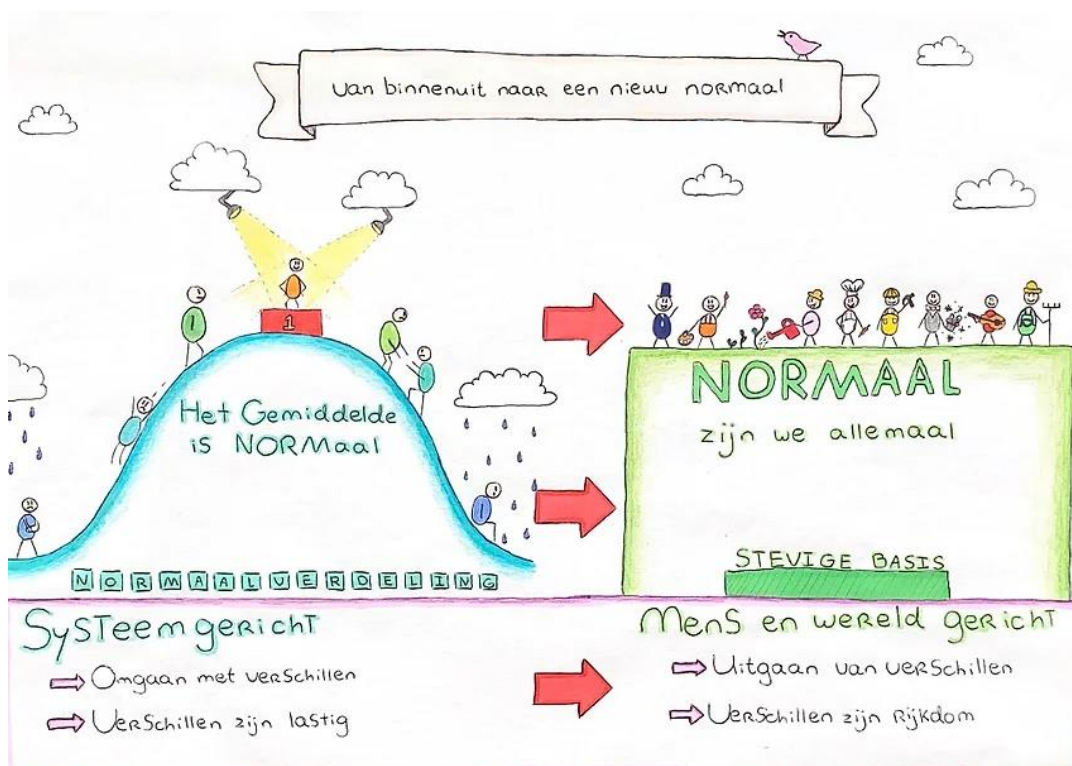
Van binnenuit naar een nieuw normaal

1

Het Gemiddelde is NORMaal

NORMAALVERDELING

NORMAAL

zijn we allemaal

STEVIGE BASIS

Systeemgericht

Omgaan met verschillen

Verschillen zijn lastig

Mens en wereld gericht

Uitgaan van verschillen

Verschillen zijn Rijkdom